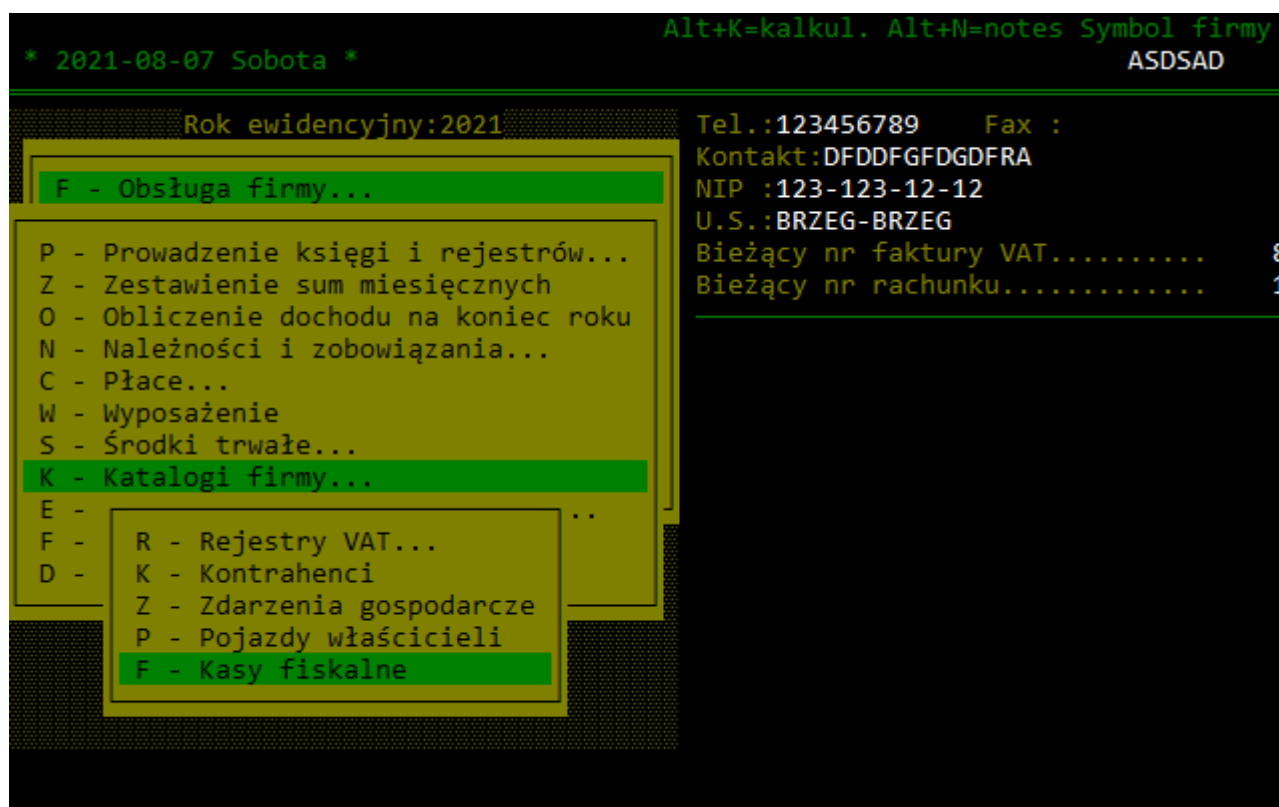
* 2021-08-07 Sobota *

Alt+K=kalkul. Alt+N=notes Symbol firmy
ASDSAD

Rok ewidencyjny:2021

F - Obsługa firmy...

P - Prowadzenie księgi i rejestrów...
Z - Zestawienie sum miesięcznych
O - Obliczenie dochodu na koniec roku
N - Należności i zobowiązania...
C - Płace...
W - Wyposażenie
S - Środki trwałe...
K - Katalogi firmy...
E - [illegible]..
F - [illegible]
D - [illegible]

R - Rejestry VAT...
K - Kontrahenci
Z - Zdarzenia gospodarcze
P - Pojazdy właścicieli
F - Kasy fiskalne

Tel.:123456789 Fax :
Kontakt:DFDDFGFDGDFRA
NIP :123-123-12-12
U.S.:BRZEG-BRZEG
Bieżący nr faktury VAT.......... 8
Bieżący nr rachunku............. 1